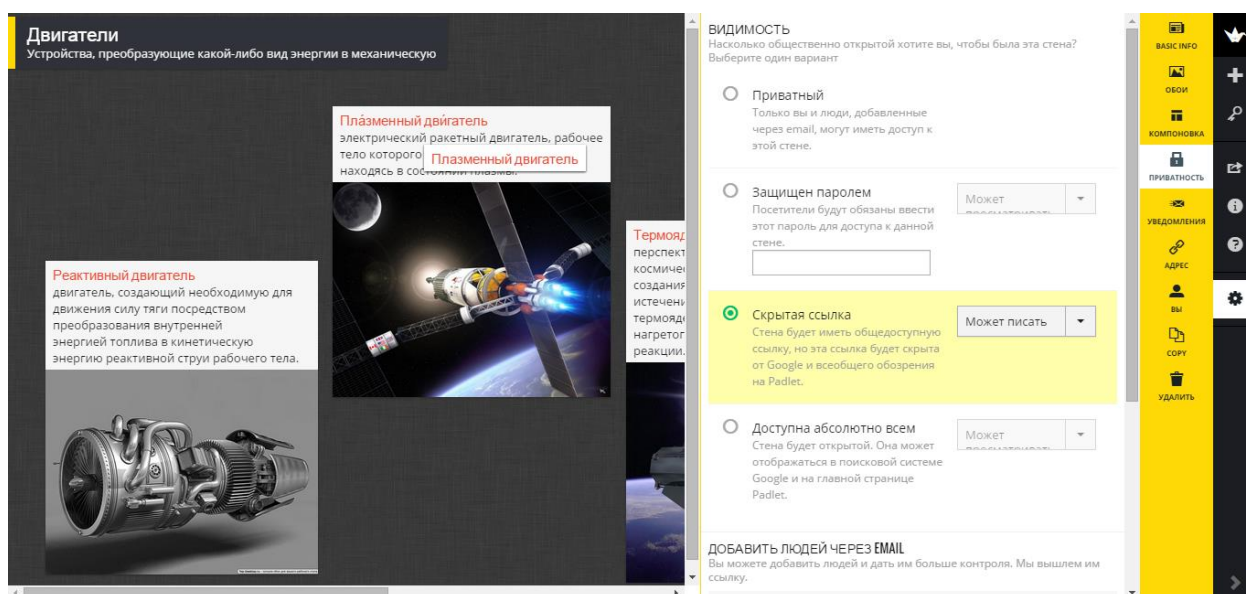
Двигатели
Устройства, преобразующие какой-либо вид энергии в механическую

Пла́зменный дви́гатель
электрический ракетный двигатель, рабочее тело которого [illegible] находясь в со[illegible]
Плазменный двигатель

Термояд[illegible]
перспект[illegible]
космиче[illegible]
создания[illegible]
истечени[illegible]
термояде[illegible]
нагретог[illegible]
реакции.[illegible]

Реактивный двигатель
двигатель, создающий необходимую для движения силу тяги посредством преобразования внутренней энергией топлива в кинетическую энергию реактивной струи рабочего тела.

ВИДИМОСТЬ
Насколько общественно открытой хотите вы, чтобы была эта стена? Выберите один вариант

Приватный
Только вы и люди, добавленные через email, могут иметь доступ к этой стене.

Защищен паролем
Посетители будут обязаны ввести этот пароль для доступа к данной стене.
Может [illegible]

Скрытая ссылка
Стена будет иметь общедоступную ссылку, но эта ссылка будет скрыта от Google и всеобщего обозрения на Padlet.
Может писать

Доступна абсолютно всем
Стена будет открытой. Она может отображаться в поисковой системе Google и на главной странице Padlet.
Может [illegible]

ДОБАВИТЬ ЛЮДЕЙ ЧЕРЕЗ EMAIL
Вы можете добавить людей и дать им больше контроля. Мы вышлем им ссылку.

BASIC INFO
ОБОИ
КОМПОНОВКА
ПРИВАТНОСТЬ
УВЕДОМЛЕНИЯ
АДРЕС
ВЫ
COPY
УДАЛИТЬ